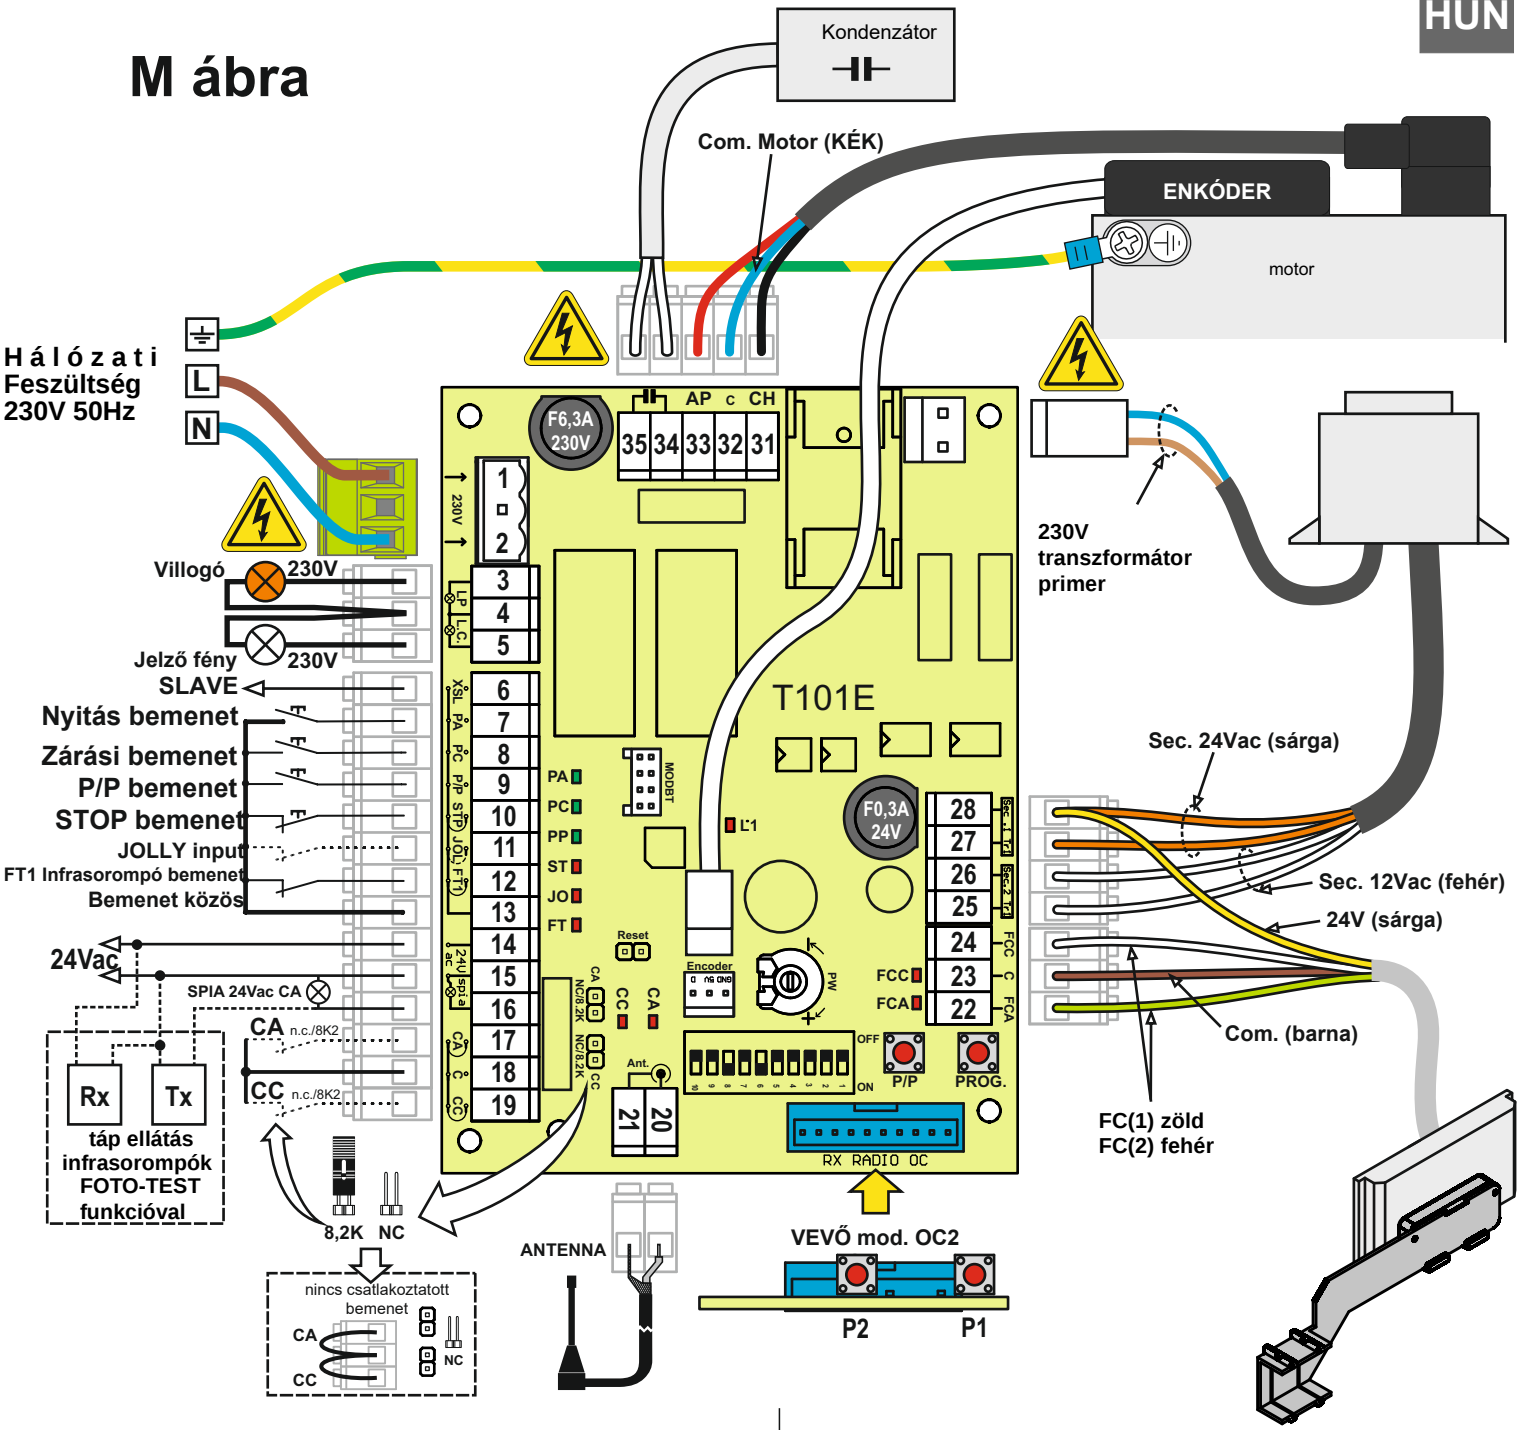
HUN

M ábra

Kondenzátor

Com. Motor (KÉK)

ENKÓDER

motor

Hálózati Feszültség 230V 50Hz

L

N

F6,3A 230V

AP c CH

35 34 33 32 31

230V transzformátor primer

Villogó 230V

Jelző fény 230V

SLAVE

Nyitás bemenet

Zárási bemenet

P/P bemenet

STOP bemenet

JOLLY input

FT1 Infrasorompó bemenet

Bemenet közös

24Vac

SPIA 24Vac CA

CA n.c./8K2

CC n.c./8K2

Rx Tx

táp ellátás infrasorompók FOTO-TEST funkcióval

8,2K NC

nincs csatlakoztatott bemenet

CA

CC

NC

1 2 3 4 5 6 7 8 9 10 11 12 13 14 15 16 17 18 19

230V

LP L.C. XSL PA PC P/P STP JOL FT1 24V ac SPIA CA C CC

PA PC PP ST JO FT

MOBIT

L1

T101E

Reset

Encoder

CA NC/8,2K CC CA NC/8,2K CC

Ant.

21 20

PW

F0,3A 24V

28 27 26 25 24 23 22

Sec. 1 Sec. 2

FCC C FCA

FCC FCA

OFF ON

P/P PROG.

RX RADIO OC

Sec. 24Vac (sárga)

Sec. 12Vac (fehér)

24V (sárga)

Com. (barna)

FC(1) zöld FC(2) fehér

ANTENNA

VEVŐ mod. OC2

P2 P1